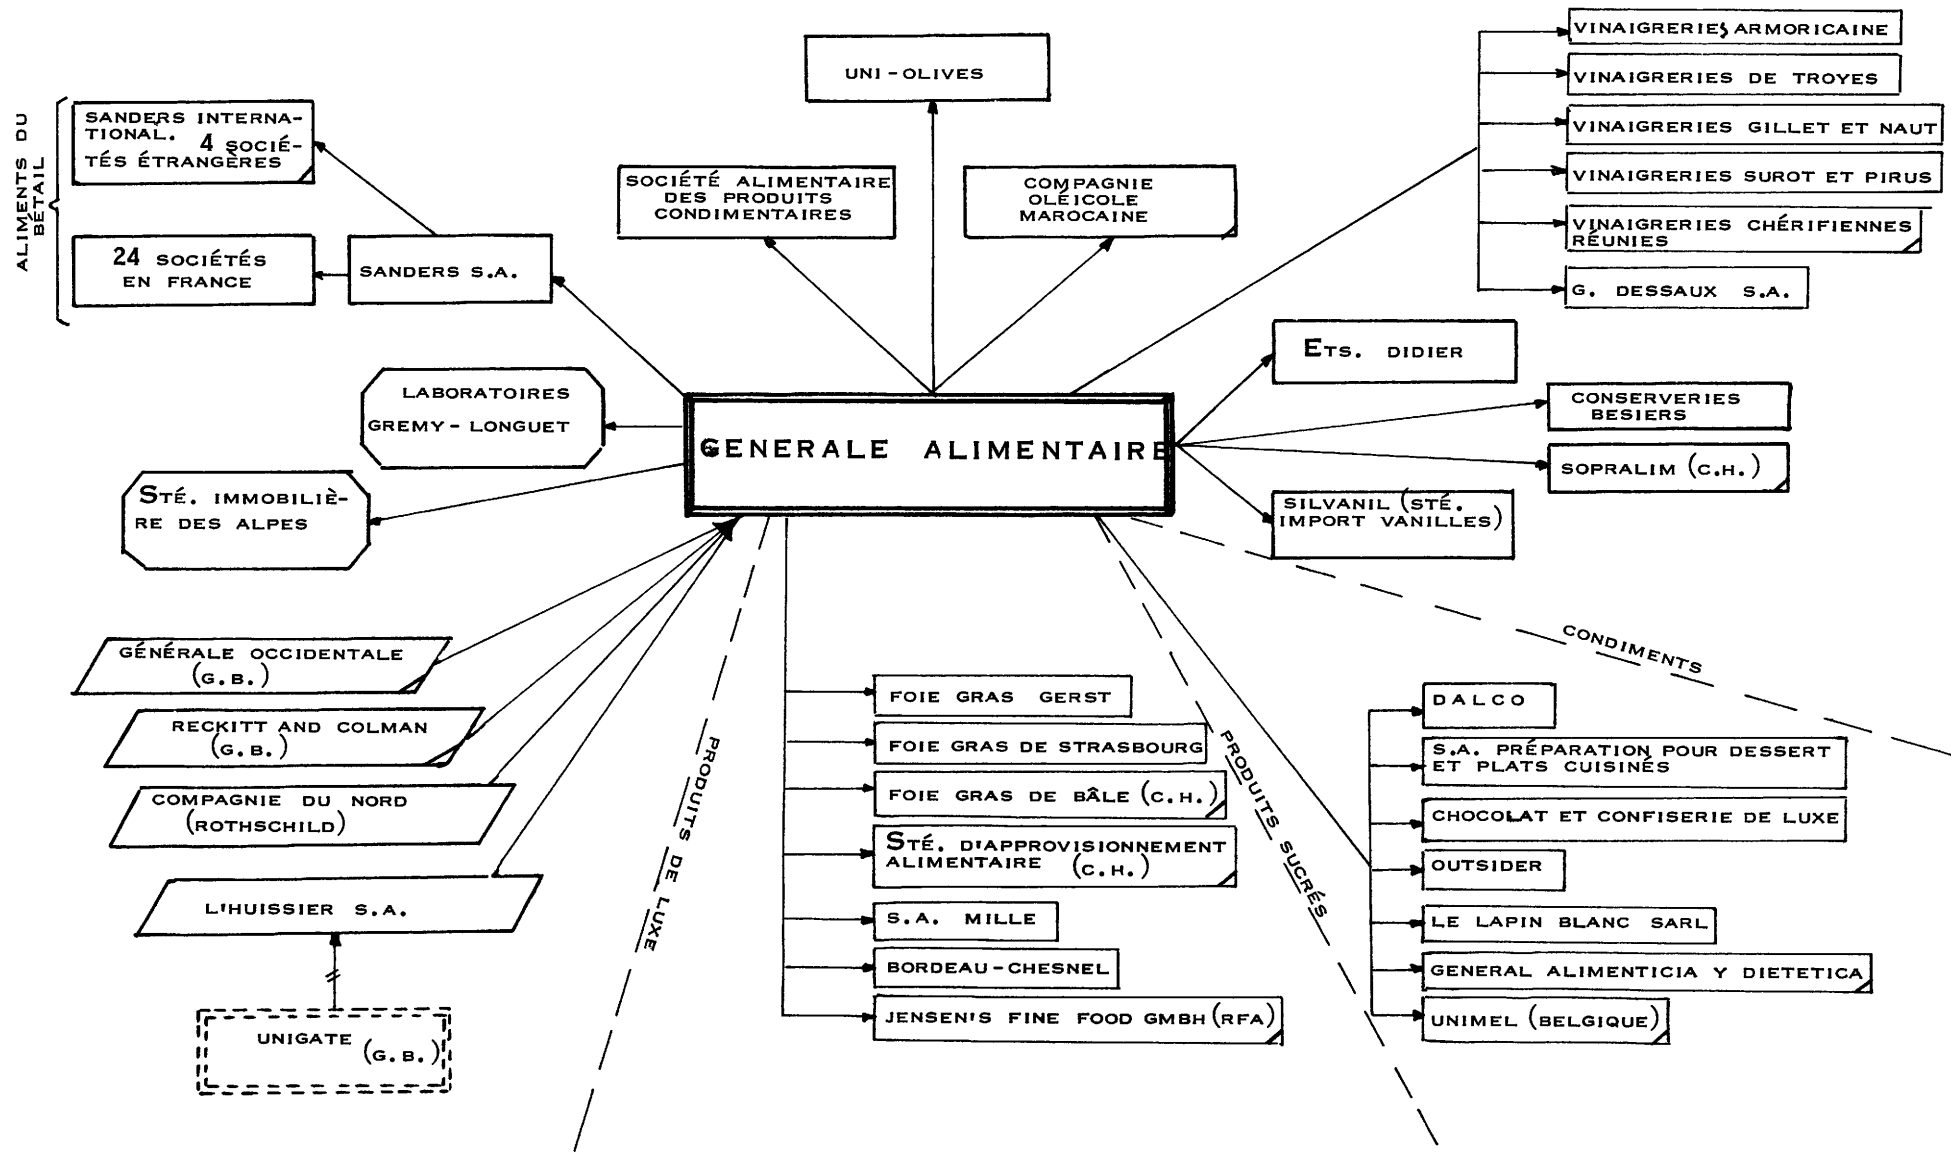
ALIMENTS DU BÉTAIL

SANDERS INTERNATIONAL. 4 SOCIÉTÉS ÉTRANGÈRES

24 SOCIÉTÉS EN FRANCE

SANDERS S.A.

UNI-OLIVES

SOCIÉTÉ ALIMENTAIRE DES PRODUITS CONDIMENTAIRES

COMPAGNIE OLÉICOLE MAROCAINE

VINAIGRERIES ARMORICAINE

VINAIGRERIES DE TROYES

VINAIGRERIES GILLET ET NAUT

VINAIGRERIES SUROT ET PIRUS

VINAIGRERIES CHÉRIFIENNES RÉUNIES

G. DESSAUX S.A.

ETS. DIDIER

CONSERVERIES BESIERS

SOPRALIM (C.H.)

SILVANIL (STÉ. IMPORT VANILLES)

LABORATOIRES GREMY - LONGUET

GENERALE ALIMENTAIRE

STÉ. IMMOBILIÈRE DES ALPES

CONDIMENTS

GÉNÉRALE OCCIDENTALE (G.B.)

RECKITT AND COLMAN (G.B.)

COMPAGNIE DU NORD (ROTHSCHILD)

L'HUISSIER S.A.

UNIGATE (G.B.)

PRODUITS DE LUXE

FOIE GRAS GERST

FOIE GRAS DE STRASBOURG

FOIE GRAS DE BÂLE (C.H.)

STÉ. D'APPROVISIONNEMENT ALIMENTAIRE (C.H.)

S.A. MILLE

BORDEAU-CHESNEL

JENSEN'S FINE FOOD GMBH (RFA)

PRODUITS SUCRÉS

DALCO

S.A. PRÉPARATION POUR DESSERT ET PLATS CUISINÉS

CHOCOLAT ET CONFISERIE DE LUXE

OUTSIDER

LE LAPIN BLANC SARL

GENERAL ALIMENTICIA Y DIETETICA

UNIMEL (BELGIQUE)